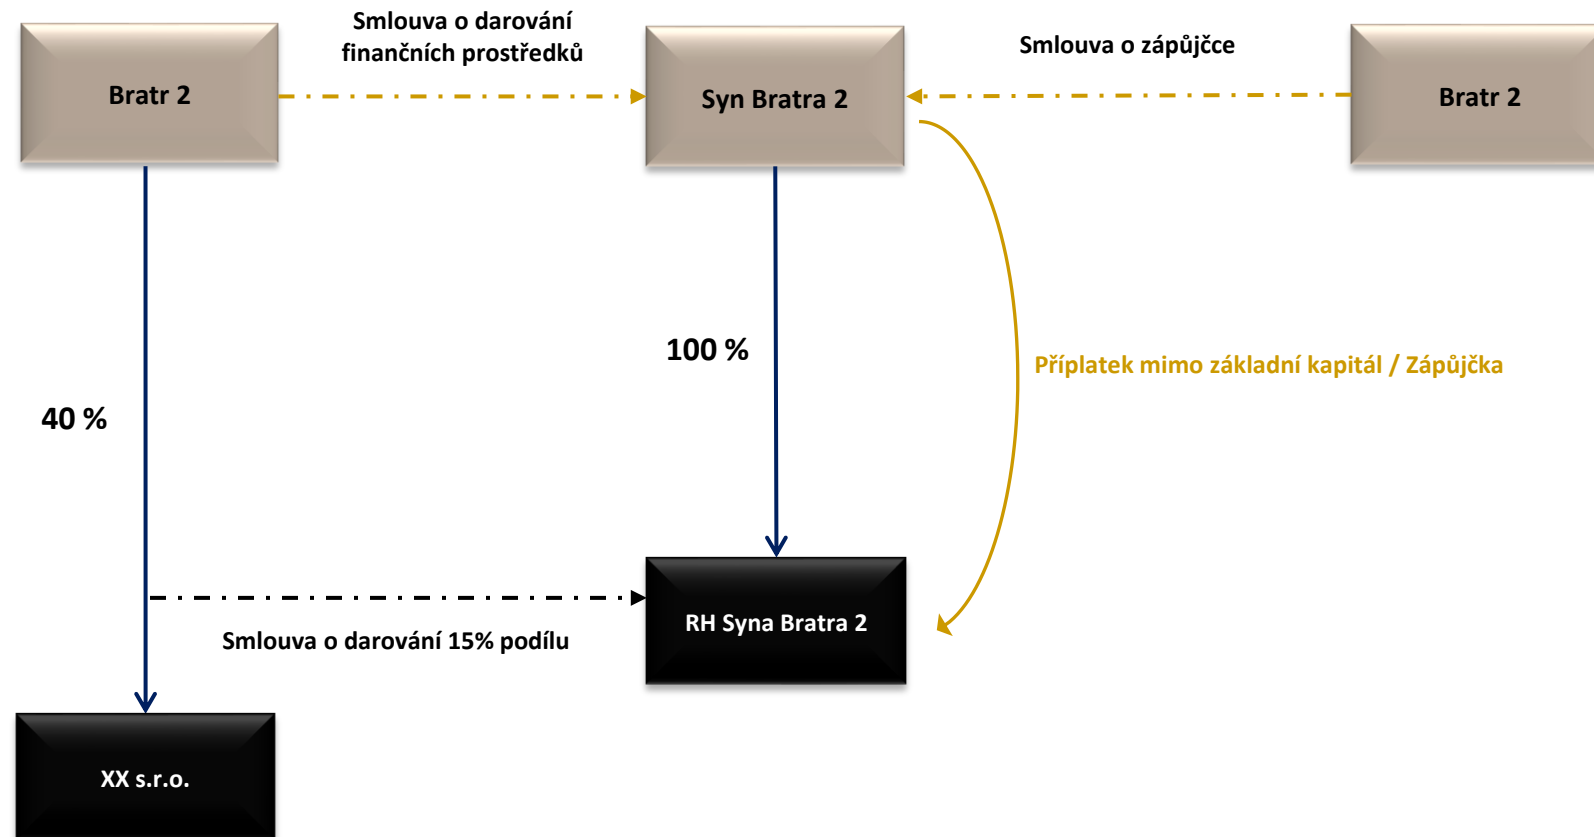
Bratr 2

Smlouva o darování finančních prostředků

Syn Bratra 2

Smlouva o zápůjčce

Bratr 2

100 %

Příplatek mimo základní kapitál / Zápůjčka

40 %

RH Syna Bratra 2

Smlouva o darování 15% podílu

XX s.r.o.